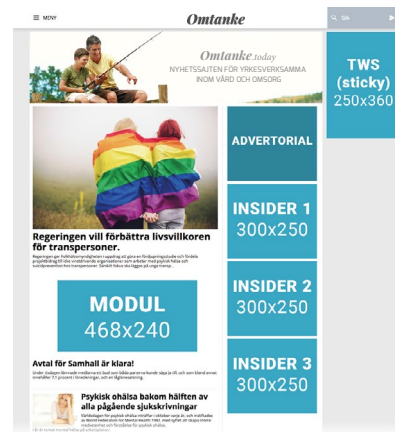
≡ MENY

Omtanke

Sök

Omtanke.today
NYHETSSAJTEN FÖR YRKESVERKSAMMA INOM VÅRD OCH OMSORG

TWS (sticky) 250x360

ADVERTORIAL

Regeringen vill förbättra livsvillkoren för transpersoner.

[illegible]

INSIDER 1 300x250

MODUL 468x240

INSIDER 2 300x250

Avtal för Samhall är klara!

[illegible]

INSIDER 3 300x250

Psykisk ohälsa bakom hälften av alla pågående sjukskrivningar

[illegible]